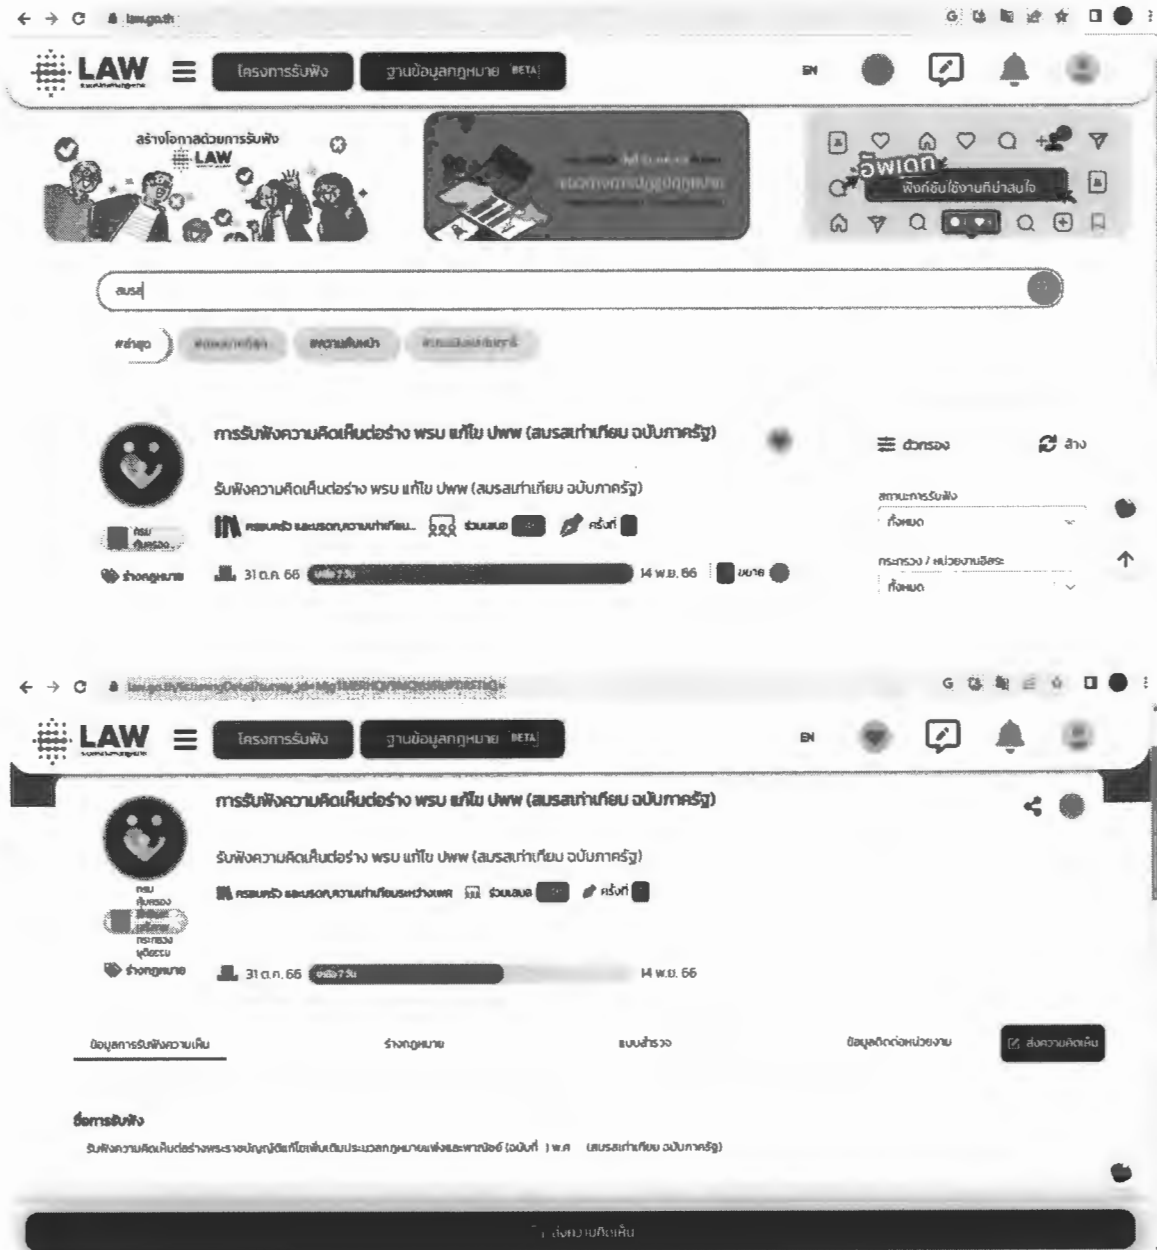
law.go.th

LAW

โครงการรับฟัง

ฐานข้อมูลกฎหมาย BETA

EN

สร้างโอกาสด้วยการรับฟัง LAW

อัพเดท

ฟังก์ชันใช้งานที่น่าสนใจ

สมรส

#ล่าสุด

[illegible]

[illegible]

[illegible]

การรับฟังความคิดเห็นต่อร่าง พรบ แก้ไข ปพพ (สมรสเท่าเทียม ฉบับภาครัฐ)

รับฟังความคิดเห็นต่อร่าง พรบ แก้ไข ปพพ (สมรสเท่าเทียม ฉบับภาครัฐ)

ครอบครัว และมรดก,ความเท่าเทียม...

ร่วมแสดง

ครั้งที่

กรม คุ้มครอง...

ร่างกฎหมาย

31 ต.ค. 66

เหลือ 7 วัน

14 พ.ย. 66

ขยาย

ตัวกรอง

ล้าง

สถานะการรับฟัง

ทั้งหมด

กระทรวง / หน่วยงานอิสระ

ทั้งหมด

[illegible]

LAW

โครงการรับฟัง

ฐานข้อมูลกฎหมาย BETA

EN

การรับฟังความคิดเห็นต่อร่าง พรบ แก้ไข ปพพ (สมรสเท่าเทียม ฉบับภาครัฐ)

รับฟังความคิดเห็นต่อร่าง พรบ แก้ไข ปพพ (สมรสเท่าเทียม ฉบับภาครัฐ)

ครอบครัว และมรดก,ความเท่าเทียมระหว่างเพศ

ร่วมแสดง

ครั้งที่

กรม คุ้มครอง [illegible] กระทรวง ยุติธรรม

ร่างกฎหมาย

31 ต.ค. 66

เหลือ 7 วัน

14 พ.ย. 66

ข้อมูลการรับฟังความเห็น

ร่างกฎหมาย

แบบสำรวจ

ข้อมูลติดต่อหน่วยงาน

ส่งความคิดเห็น

ชื่อการรับฟัง

รับฟังความคิดเห็นต่อร่างพระราชบัญญัติแก้ไขเพิ่มเติมประมวลกฎหมายแพ่งและพาณิชย์ (ฉบับที่ ) พ.ศ. (สมรสเท่าเทียม ฉบับภาครัฐ)

ส่งความคิดเห็น